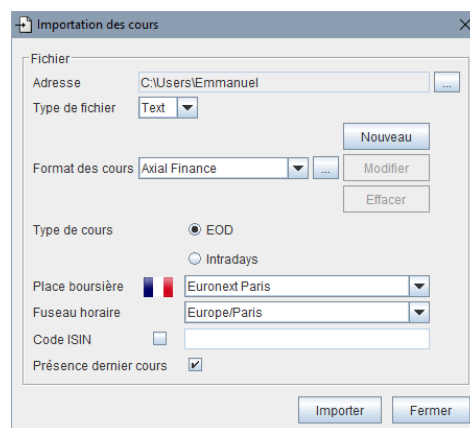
Importation des cours

Fichier

Adresse C:\Users\Emmanuel ...

Type de fichier Text

Nouveau

Format des cours Axial Finance ... Modifier

Effacer

Type de cours EOD

Intradays

Place boursière Euronext Paris

Fuseau horaire Europe/Paris

Code ISIN

Présence dernier cours

Importer Fermer